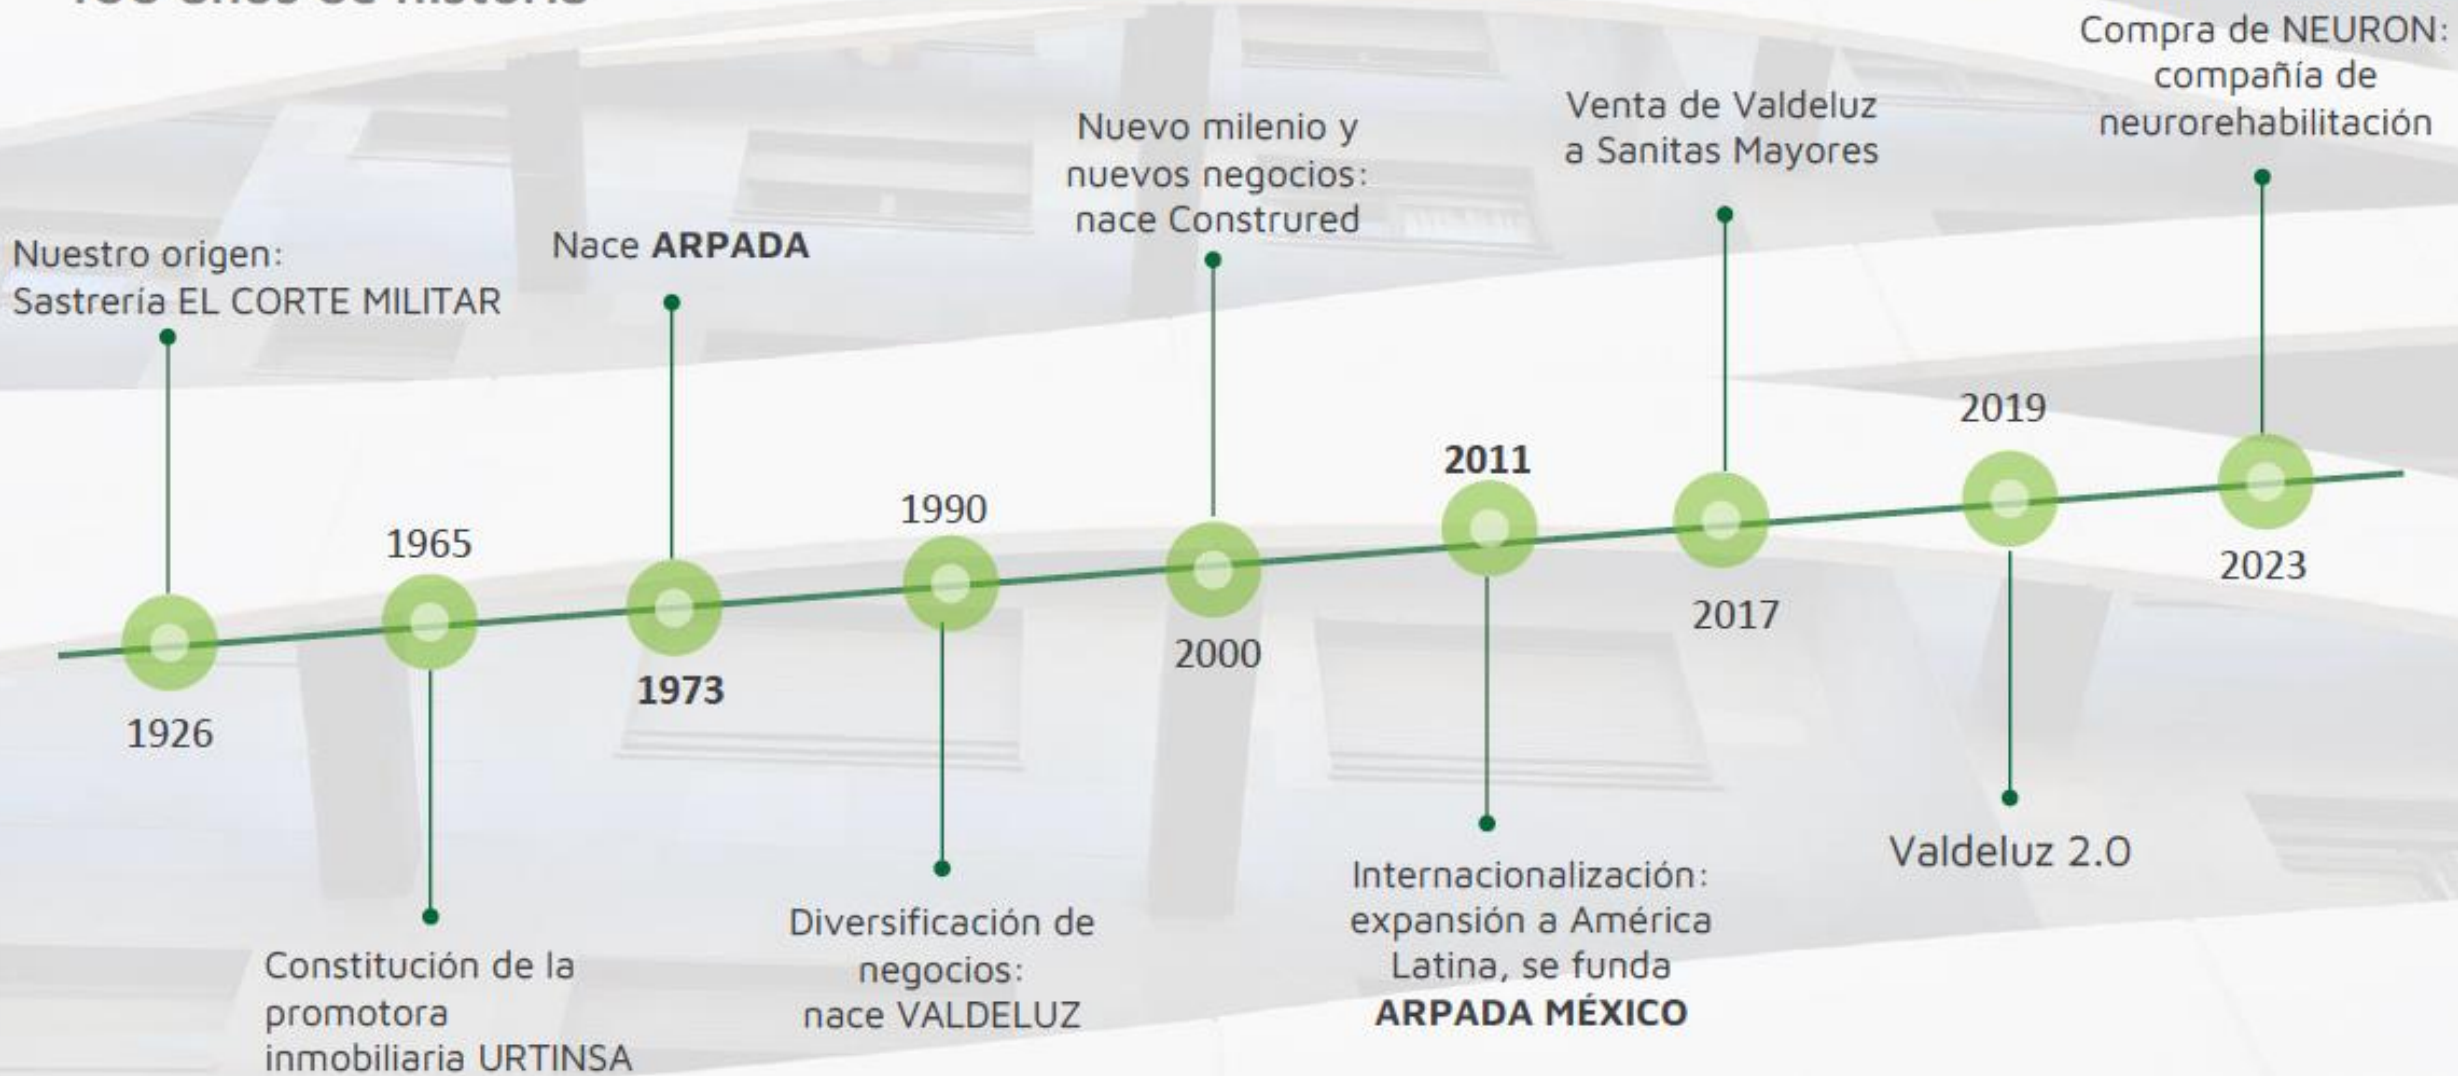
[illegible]

Compra de NEURON: compañía de neurorehabilitación

Venta de Valdeluz a Sanitas Mayores

Nuevo milenio y nuevos negocios: nace Construred

Nace **ARPADA**

Nuestro origen: Sastrería EL CORTE MILITAR

2019

2011

1990

1965

2023

2017

2000

1973

1926

Valdeluz 2.0

Internacionalización: expansión a América Latina, se funda **ARPADA MÉXICO**

Diversificación de negocios: nace VALDELUZ

Constitución de la promotora inmobiliaria URTINSA